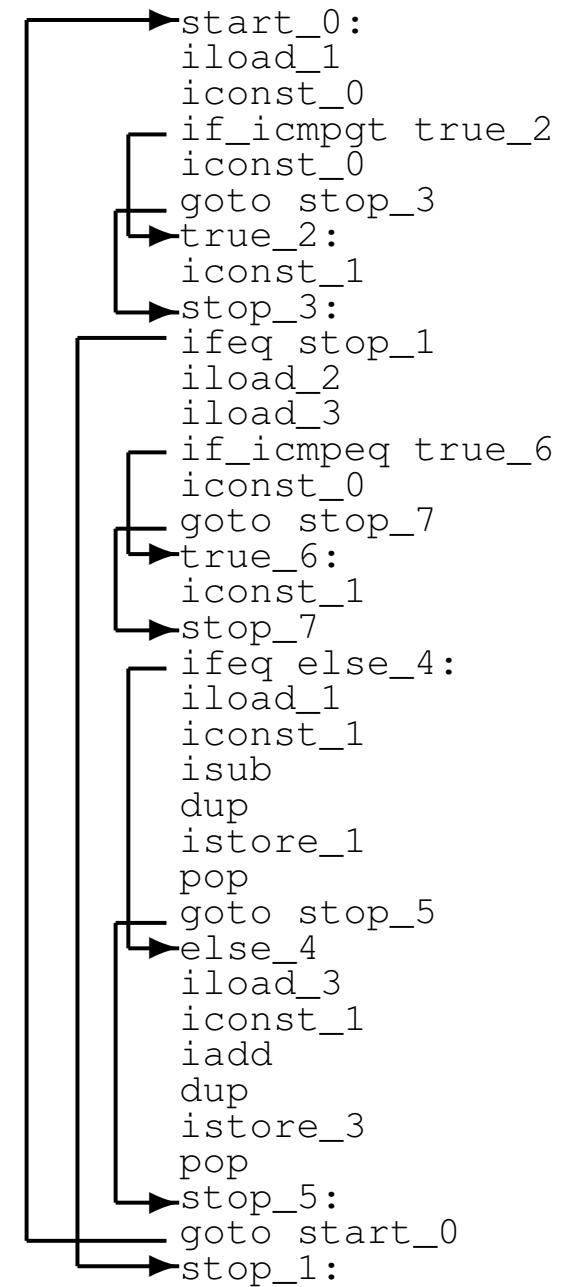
start_0:
iload_1
iconst_0
if_icmpgt true_2
iconst_0
goto stop_3
true_2:
iconst_1
stop_3:
ifeq stop_1
iload_2
iload_3
if_icmpeq true_6
iconst_0
goto stop_7
true_6:
iconst_1
stop_7
ifeq else_4:
iload_1
iconst_1
isub
dup
istore_1
pop
goto stop_5
else_4
iload_3
iconst_1
iadd
dup
istore_3
pop
stop_5:
goto start_0
stop_1: